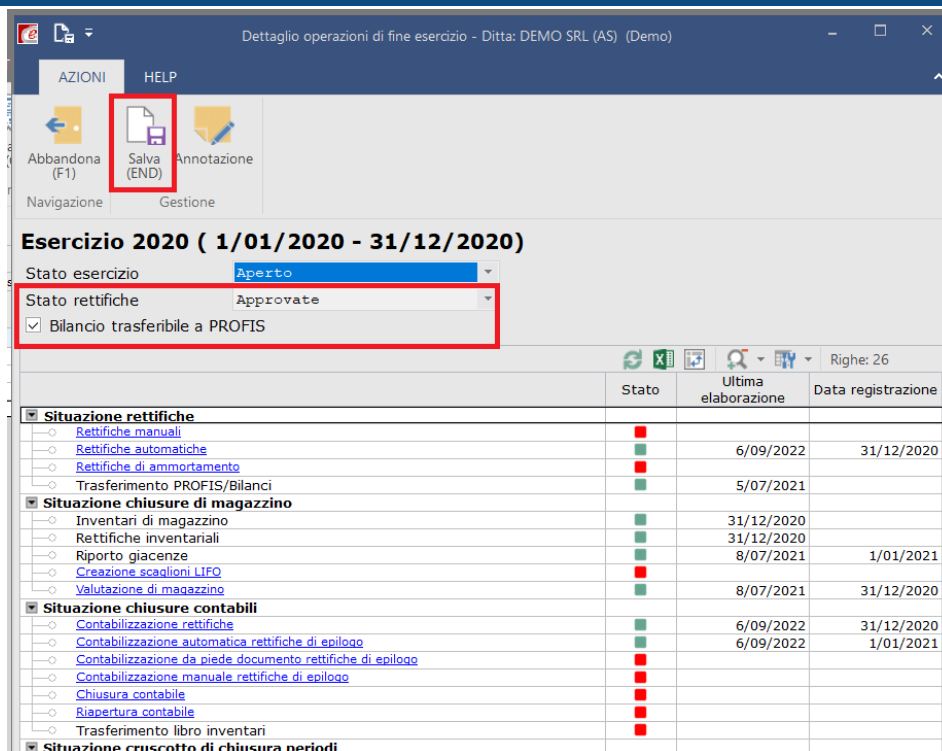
Dettaglio operazioni di fine esercizio - Ditta: DEMO SRL (AS) (Demo)

AZIONI HELP

Abbandona (F1)
Salva (END)
Annotazione
Navigazione
Gestione

Esercizio 2020 ( 1/01/2020 - 31/12/2020)

Stato esercizio Aperto
Stato rettifiche Approvate
☑ Bilancio trasferibile a PROFIS

Righe: 26

| | Stato | Ultima elaborazione | Data registrazione |
|---|---|---|---|
| Situazione rettifiche | | | |
| Rettifiche manuali | | | |
| Rettifiche automatiche | | 6/09/2022 | 31/12/2020 |
| Rettifiche di ammortamento | | | |
| Trasferimento PROFIS/Bilanci | | 5/07/2021 | |
| Situazione chiusure di magazzino | | | |
| Inventari di magazzino | | 31/12/2020 | |
| Rettifiche inventariali | | 31/12/2020 | |
| Riporto giacenze | | 8/07/2021 | 1/01/2021 |
| Creazione scaglioni LIFO | | | |
| Valutazione di magazzino | | 8/07/2021 | 31/12/2020 |
| Situazione chiusure contabili | | | |
| Contabilizzazione rettifiche | | 6/09/2022 | 31/12/2020 |
| Contabilizzazione automatica rettifiche di epilogo | | 6/09/2022 | 1/01/2021 |
| Contabilizzazione da piede documento rettifiche di epilogo | | | |
| Contabilizzazione manuale rettifiche di epilogo | | | |
| Chiusura contabile | | | |
| Riapertura contabile | | | |
| Trasferimento libro inventari | | | |
| Situazione cruscotto di chiusura periodi | | | |